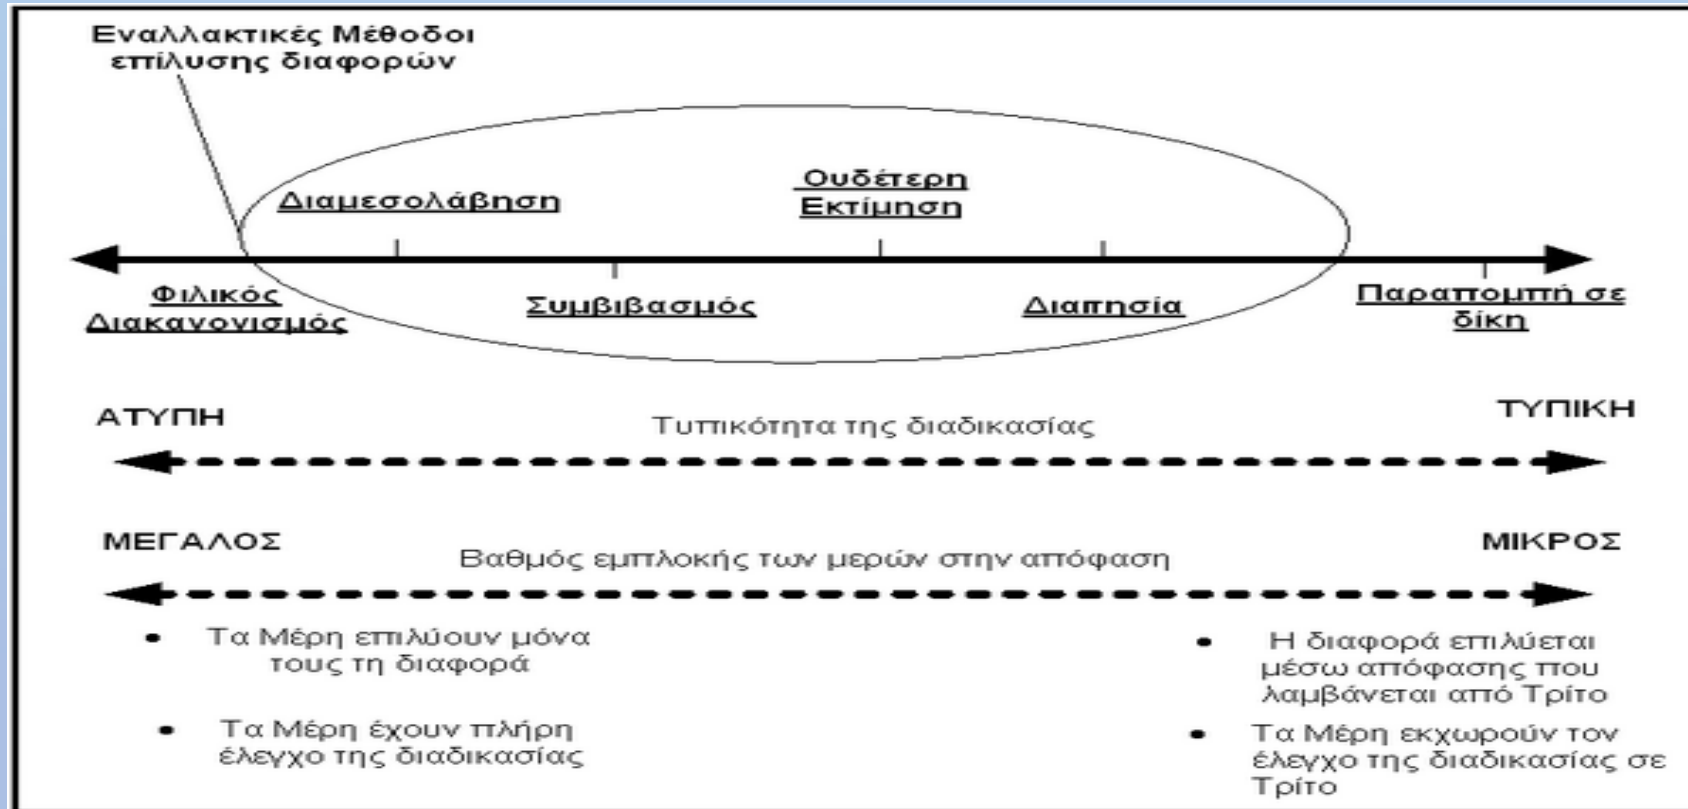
Εναλλακτικές Μέθοδοι επίλυσης διαφορών

Διαμεσολάβηση

Ουδέτερη Εκτίμηση

Φιλικός Διακανονισμός

Συμβιβασμός

Διαιτησία

Παραπομπή σε δίκη

ΑΤΥΠΗ

Τυπικότητα της διαδικασίας

ΤΥΠΙΚΗ

ΜΕΓΑΛΟΣ

Βαθμός εμπλοκής των μερών στην απόφαση

ΜΙΚΡΟΣ

• Τα Μέρη επιλύουν μόνα τους τη διαφορά

• Τα Μέρη έχουν πλήρη έλεγχο της διαδικασίας

• Η διαφορά επιλύεται μέσω απόφασης που λαμβάνεται από Τρίτο

• Τα Μέρη εκχωρούν τον έλεγχο της διαδικασίας σε Τρίτο